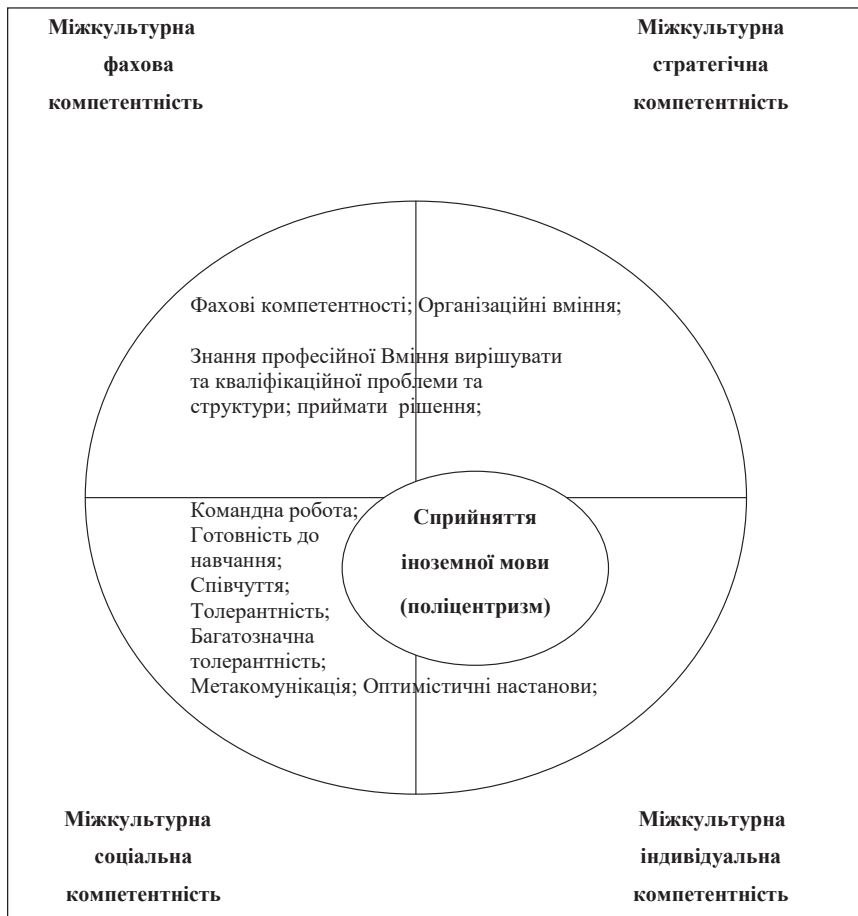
Міжкультурна фахова компетентність

Міжкультурна стратегічна компетентність

Фахові компетентності;

Знання професійної та кваліфікаційної структури;

Організаційні вміння;

Вміння вирішувати проблеми та приймати рішення;

Командна робота;
Готовність до навчання;
Співчуття;
Толерантність;
Багатозначна толерантність;
Метакомунікація;

Оптимістичні настанови;

Сприйняття іноземної мови (поліцентризм)

Міжкультурна соціальна компетентність

Міжкультурна індивідуальна компетентність